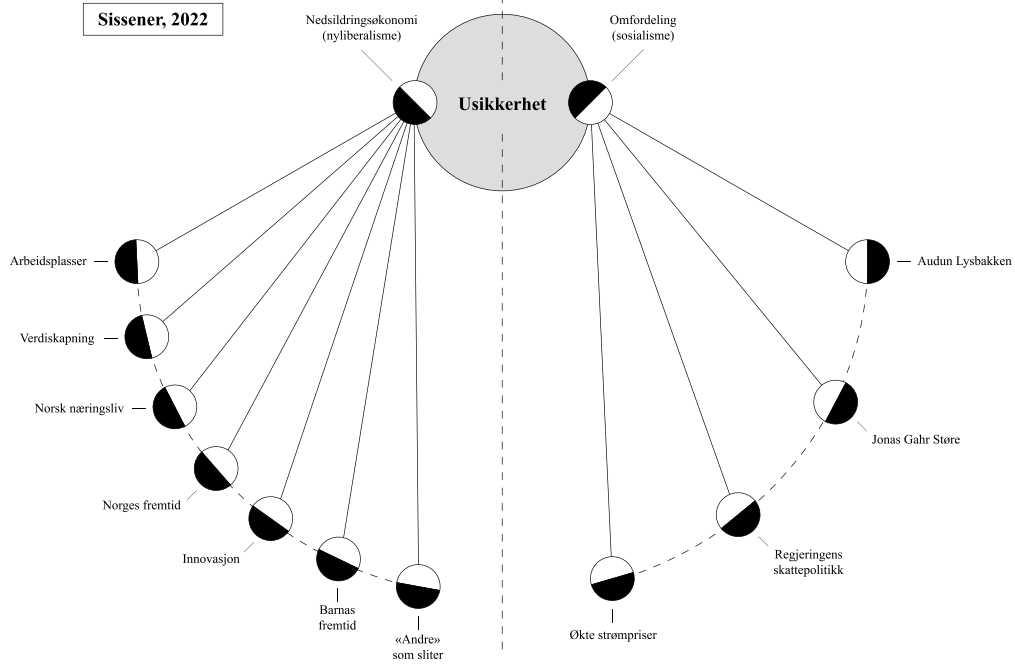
Sissener, 2022

Nedsildringsøkonomi (nyliberalisme)

Usikkerhet

Omfordeling (sosialisme)

Arbeidsplasser

Verdiskapning

Norsk næringsliv

Norges fremtid

Innovasjon

Barnas fremtid

«Andre» som sliter

Audun Lysbakken

Jonas Gahr Støre

Regjeringens skattepolitikk

Økte strømpriser